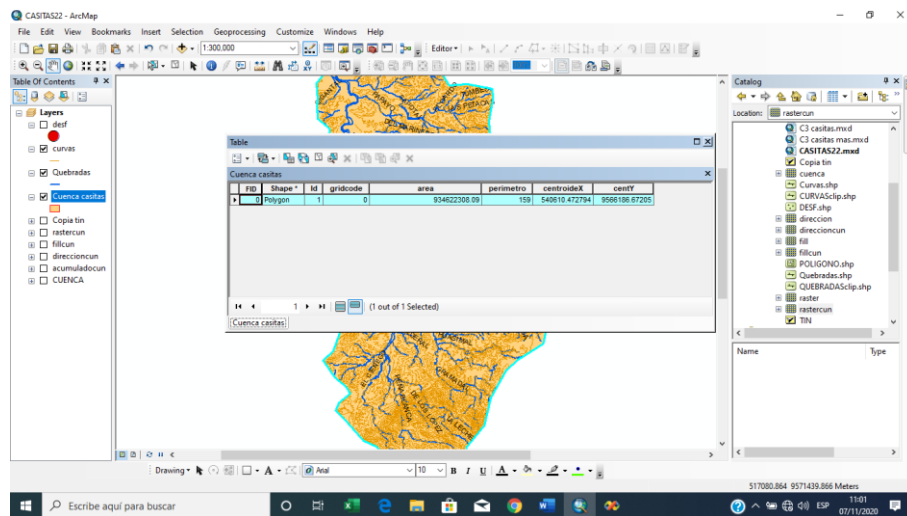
CASITAS22 - ArcMap

File Edit View Bookmarks Insert Selection Geoprocessing Customize Windows Help

1:300,000

Editor▾

Table Of Contents

Layers

desf

curvas

Quebradas

Cuenca casitas

Copia tin

rastercun

fillcun

direccioncun

acumuladocun

CUENCA

Table

Cuenca casitas

| FID | Shape * | Id | gridcode | area | perimetro | centroideX | centY |
|---|---|---|---|---|---|---|---|
| 0 | Polygon | 1 | 0 | 934622308.09 | 159 | 540610.472794 | 9566186.67205 |

1 (1 out of 1 Selected)

Cuenca casitas

Catalog

Location: rastercun

C3 casitas.mxd

C3 casitas mas.mxd

CASITAS22.mxd

Copia tin

cuenca

Curvas.shp

CURVAclip.shp

DESF.shp

direccion

direccioncun

fill

fillcun

POLIGONO.shp

Quebradas.shp

QUEBRADASclip.shp

raster

rastercun

TIN

Name

Type

Drawing▾

Arial

10

B I U A

517080.864 9571439.866 Meters

Escribe aquí para buscar

ESP

11:01

07/11/2020